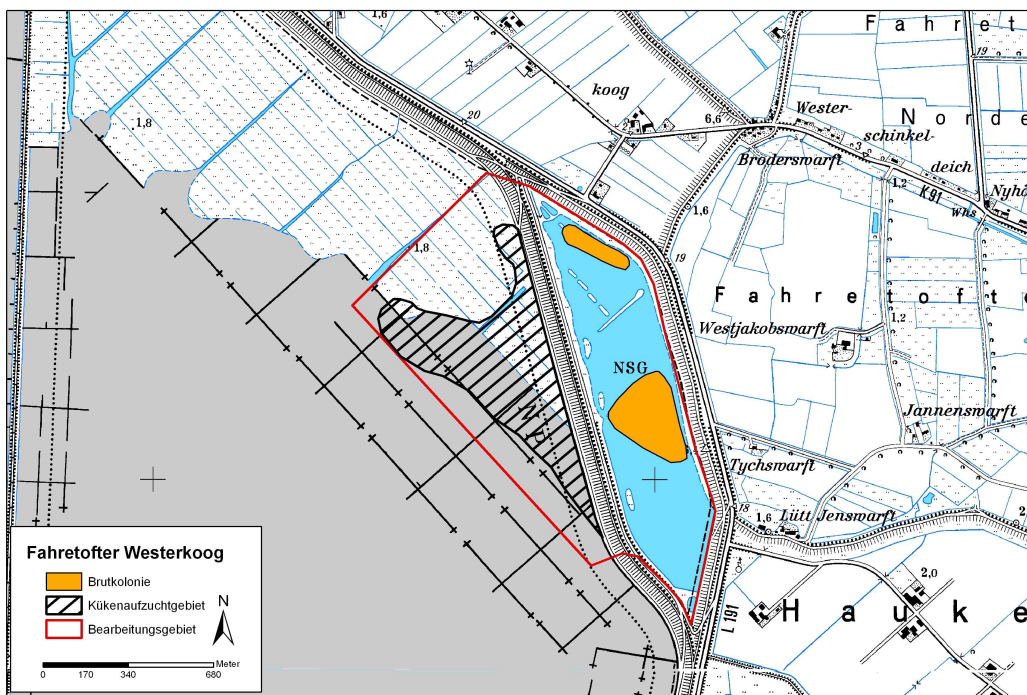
Fahret
19
1,6
koog
20
6,6
Wester-
Norde
schinkel-
3
Broderswarft
deich
1,2
K 91
Nyh
Wns
1,8
1,6
1,8
19
Fahretoft
Westjakobswarft
1,2
NSG
Jannenswarft
Tychswarft
18
1,6
Lütt Jenswarft
2,0
L 191
Hauke

Fahretofter Westerkoog
Brutkolonie
Kükenaufzuchtgebiet
Bearbeitungsgebiet
N
Meter
0 170 340 680